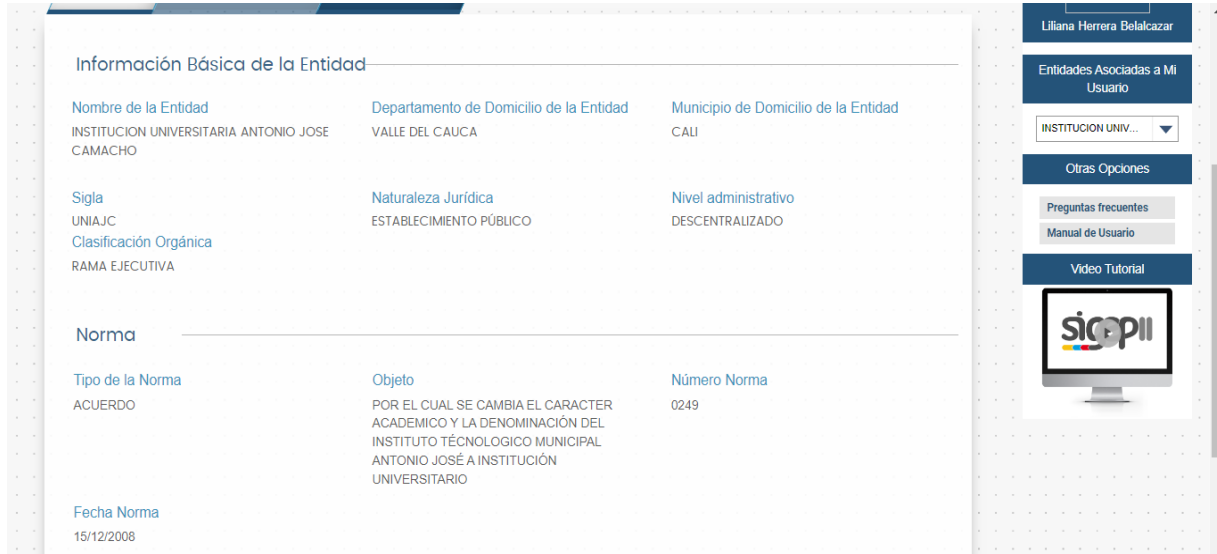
Información Básica de la Entidad

Nombre de la Entidad
INSTITUCION UNIVERSITARIA ANTONIO JOSE CAMACHO

Departamento de Domicilio de la Entidad
VALLE DEL CAUCA

Municipio de Domicilio de la Entidad
CALI

Sigla
UNIAJC

Naturaleza Jurídica
ESTABLECIMIENTO PÚBLICO

Nivel administrativo
DESCENTRALIZADO

Clasificación Orgánica
RAMA EJECUTIVA

Norma

Tipo de la Norma
ACUERDO

Objeto
POR EL CUAL SE CAMBIA EL CARACTER ACADEMICO Y LA DENOMINACIÓN DEL INSTITUTO TÉCNOLOGICO MUNICIPAL ANTONIO JOSÉ A INSTITUCIÓN UNIVERSITARIO

Número Norma
0249

Fecha Norma
15/12/2008

Liliana Herrera Belalcazar

Entidades Asociadas a Mi Usuario

INSTITUCION UNIV...

Otras Opciones

Preguntas frecuentes

Manual de Usuario

Video Tutorial

sigepII